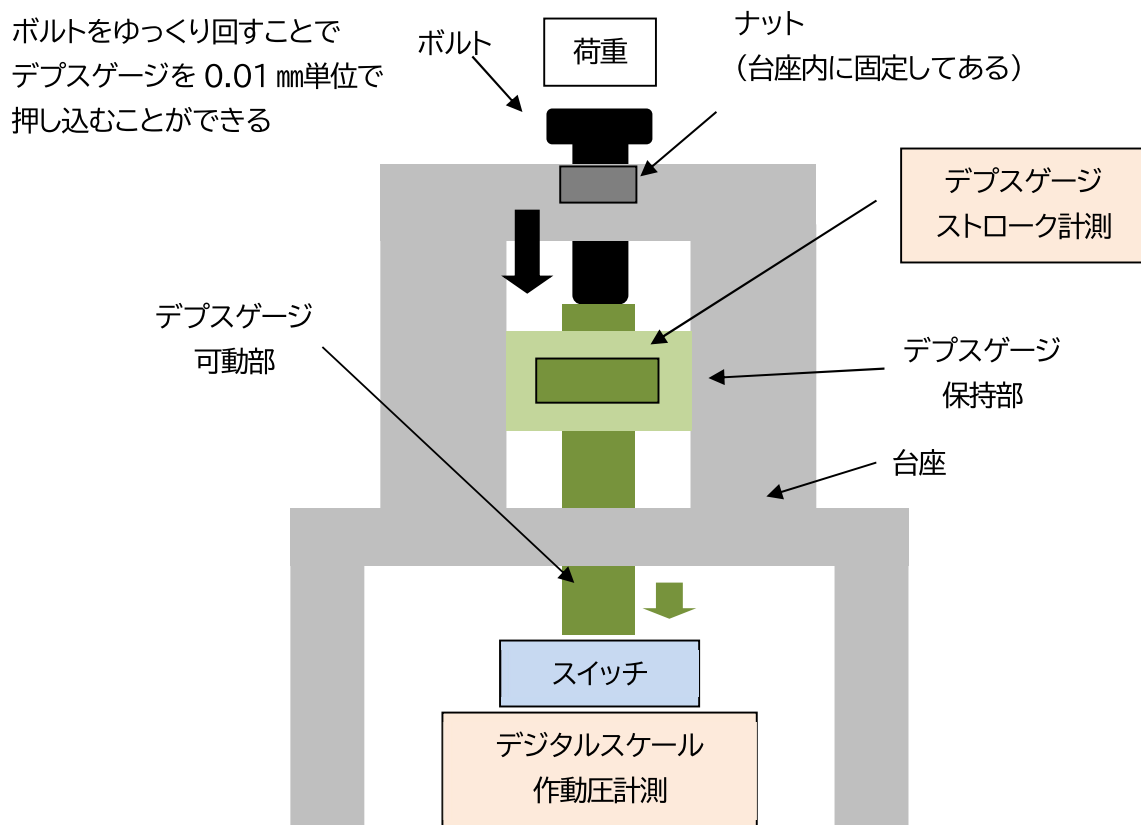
ボルトをゆっくり回すことでデプスゲージを 0.01 ㎜単位で押し込むことができる

ボルト

荷重

ナット
（台座内に固定してある）

デプスゲージ
ストローク計測

デプスゲージ
可動部

デプスゲージ
保持部

台座

スイッチ

デジタルスケール
作動圧計測